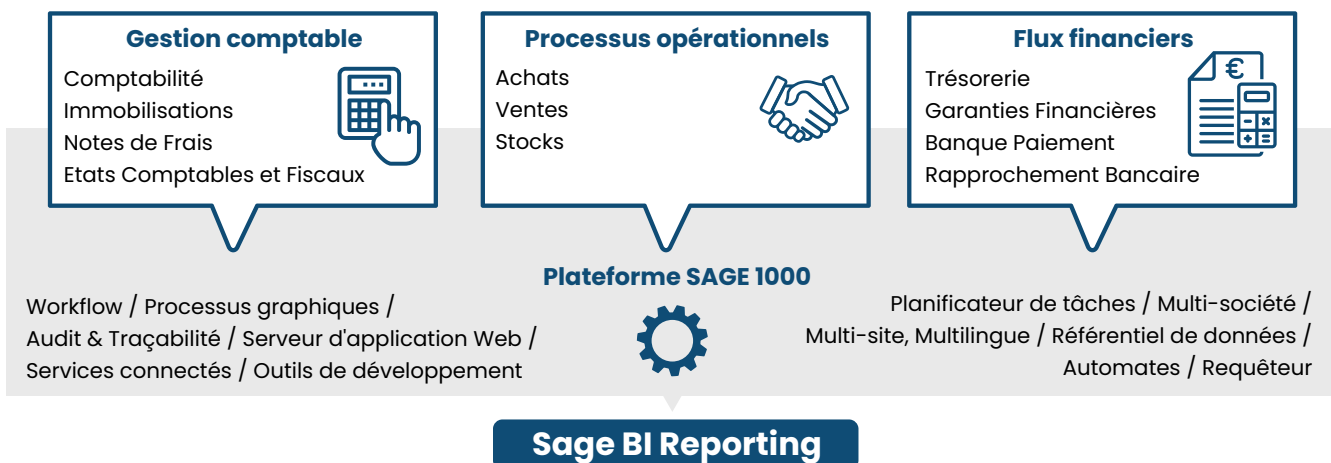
Gestion comptable
Comptabilité
Immobilisations
Notes de Frais
Etats Comptables et Fiscaux

Processus opérationnels
Achats
Ventes
Stocks

Flux financiers
Trésorerie
Garanties Financières
Banque Paiement
Rapprochement Bancaire

€

Plateforme SAGE 1000

Workflow / Processus graphiques / Audit & Traçabilité / Serveur d'application Web / Services connectés / Outils de développement

Planificateur de tâches / Multi-société / Multi-site, Multilingue / Référentiel de données / Automates / Requêteur

Sage BI Reporting